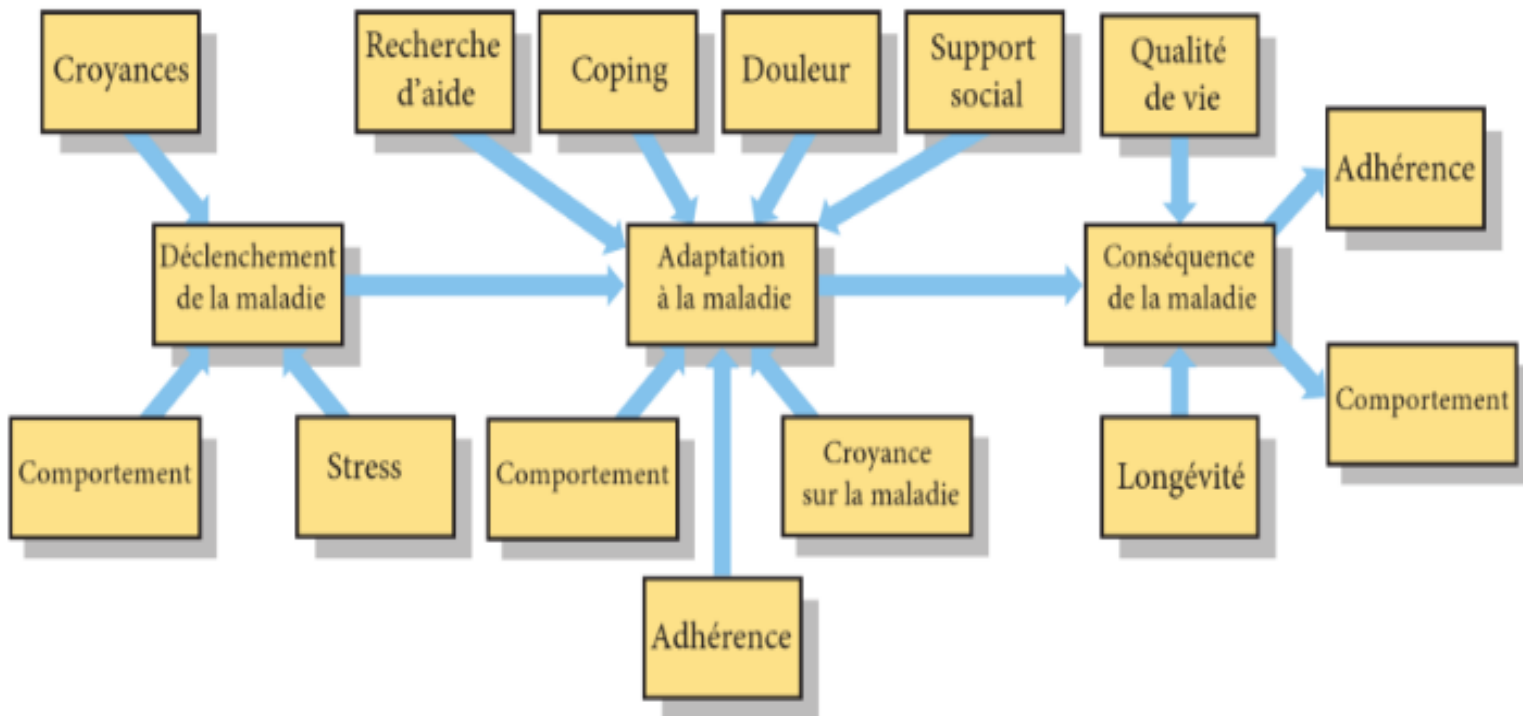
Croyances

Recherche d'aide

Coping

Douleur

Support social

Qualité de vie

Adhérence

Déclenchement de la maladie

Adaptation à la maladie

Conséquence de la maladie

Comportement

Stress

Comportement

Croyance sur la maladie

Longévité

Comportement

Adhérence